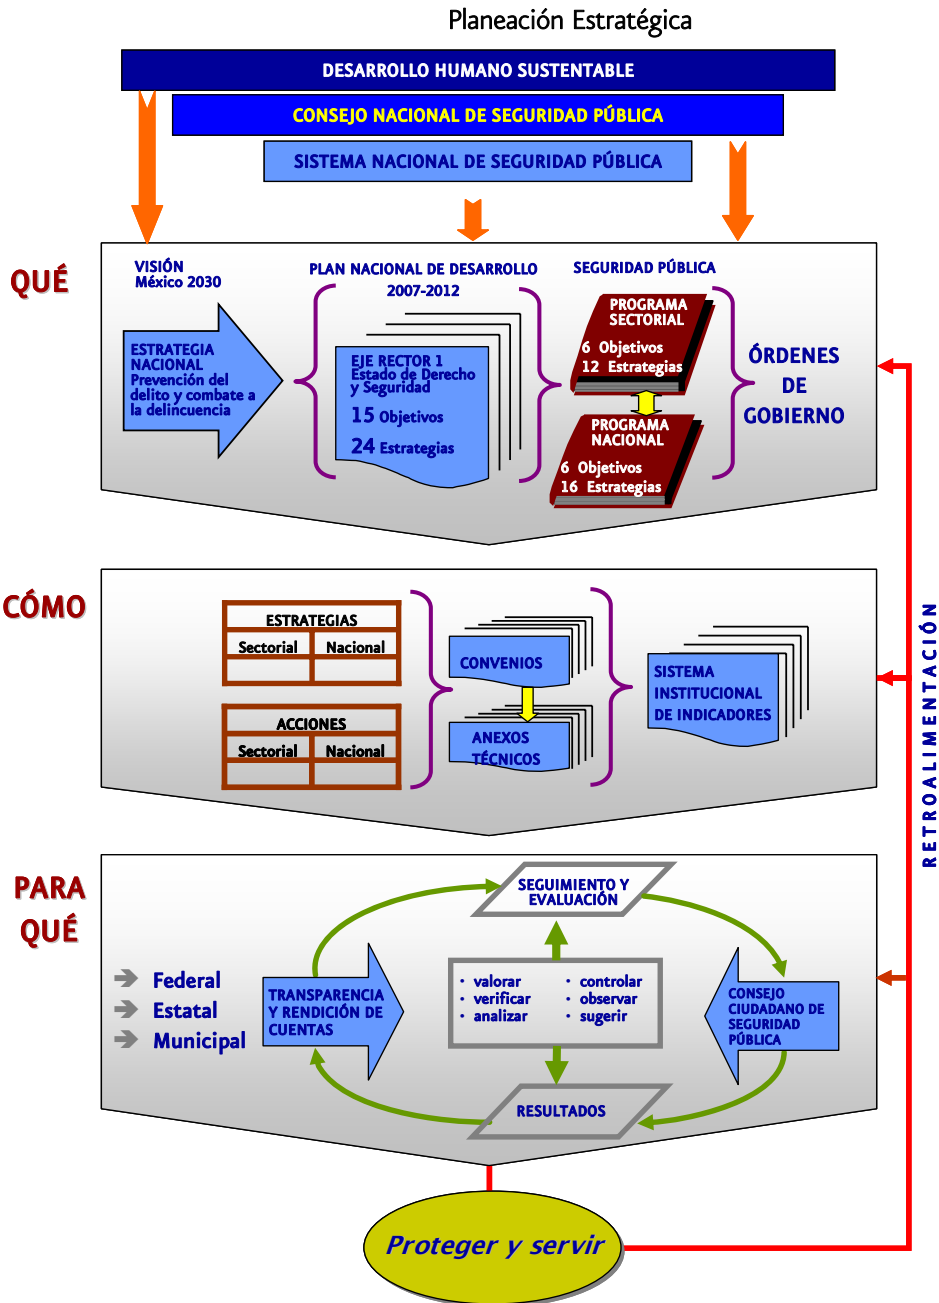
Planeación Estratégica

DESARROLLO HUMANO SUSTENTABLE

CONSEJO NACIONAL DE SEGURIDAD PÚBLICA

SISTEMA NACIONAL DE SEGURIDAD PÚBLICA

QUÉ

VISIÓN México 2030

ESTRATEGIA NACIONAL Prevención del delito y combate a la delincuencia

PLAN NACIONAL DE DESARROLLO 2007-2012

EJE RECTOR 1 Estado de Derecho y Seguridad
15 Objetivos
24 Estrategias

SEGURIDAD PÚBLICA

PROGRAMA SECTORIAL
6 Objetivos
12 Estrategias

PROGRAMA NACIONAL
6 Objetivos
16 Estrategias

ÓRDENES DE GOBIERNO

CÓMO

| ESTRATEGIAS | |
|---|---|
| Sectorial | Nacional |
| | |

| ACCIONES | |
|---|---|
| Sectorial | Nacional |
| | |

CONVENIOS

ANEXOS TÉCNICOS

SISTEMA INSTITUCIONAL DE INDICADORES

RETROALIMENTACIÓN

PARA QUÉ

Federal
Estatal
Municipal

TRANSPARENCIA Y RENDICIÓN DE CUENTAS

SEGUIMIENTO Y EVALUACIÓN

• valorar • verificar • analizar
• controlar • observar • sugerir

RESULTADOS

CONSEJO CIUDADANO DE SEGURIDAD PÚBLICA

Proteger y servir